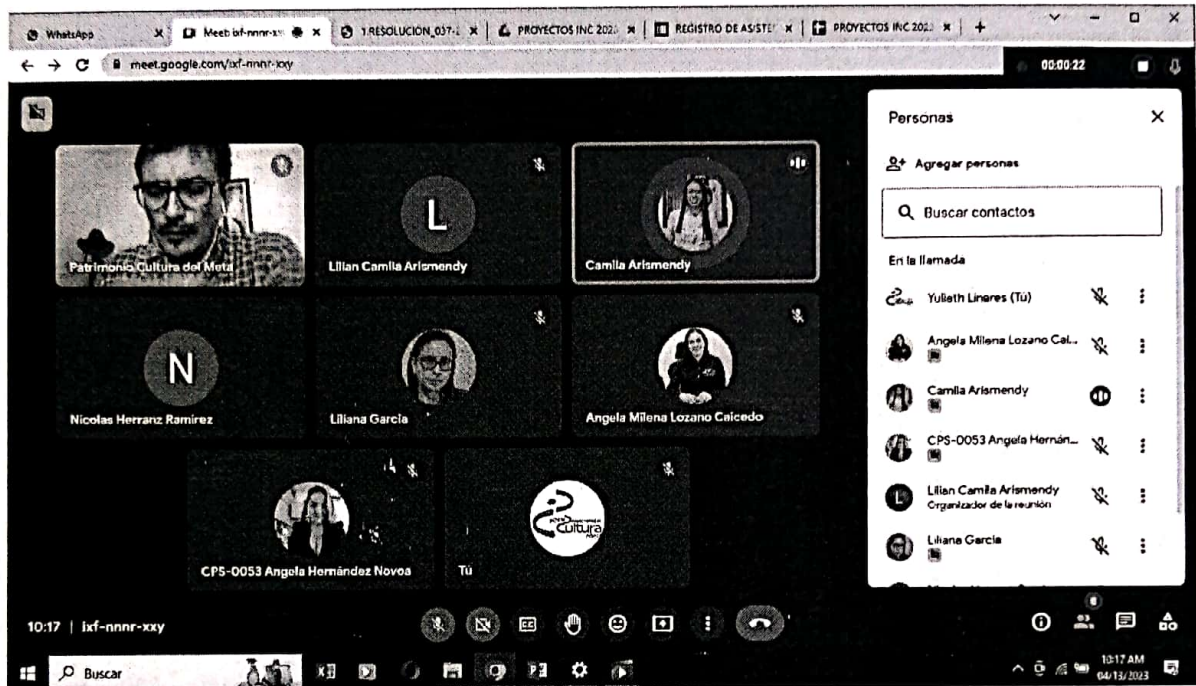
WhatsApp | Meet: ixf-nnnr-xxy | 1.RESOLUCION_037- | PROYECTOS INC 2023 | REGISTRO DE ASISTE | PROYECTOS INC 2023 | +

meet.google.com/ixf-nnnr-xxy

00:00:22

Patrimonio Cultura del Meta

Lilian Camila Arismendy

Camila Arismendy

Nicolas Herranz Ramirez

Liliana Garcia

Angela Milena Lozano Caicedo

CPS-0053 Angela Hernández Novoa

Tú

Personas

Agregar personas

Buscar contactos

En la llamada

Yulieth Linares (Tú)

Angela Milena Lozano Cai...

Camila Arismendy

CPS-0053 Angela Hernán...

Lilian Camila Arismendy
Organizador de la reunión

Liliana Garcia

10:17 | ixf-nnnr-xxy

Buscar

10:17 AM
04/13/2023